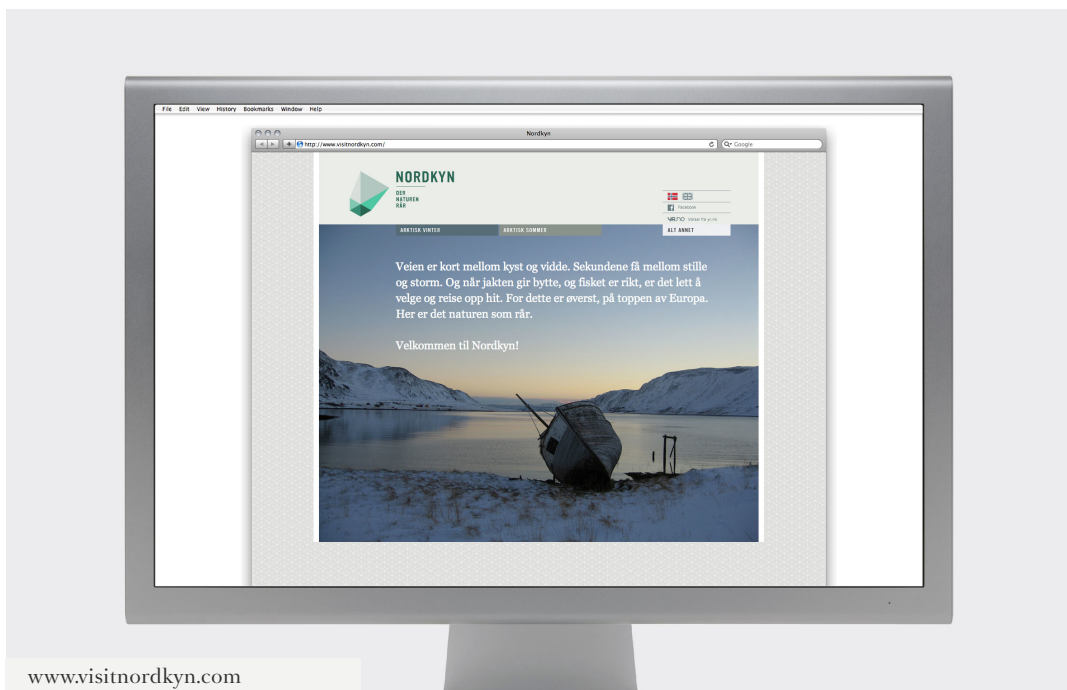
File Edit View History Bookmarks Window Help

Nordkyn

http://www.visitnordkyn.com/

Google

NORDKYN
DER NATUREN RÅR

Facebook

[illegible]

ARKTISK VINTER ARKTISK SOMMER ALT ANNET

Veien er kort mellom kyst og vidde. Sekundene få mellom stille og storm. Og når jakten gir bytte, og fisket er rikt, er det lett å velge og reise opp hit. For dette er øverst, på toppen av Europa. Her er det naturen som rår.

Velkommen til Nordkyn!

www.visitnordkyn.com